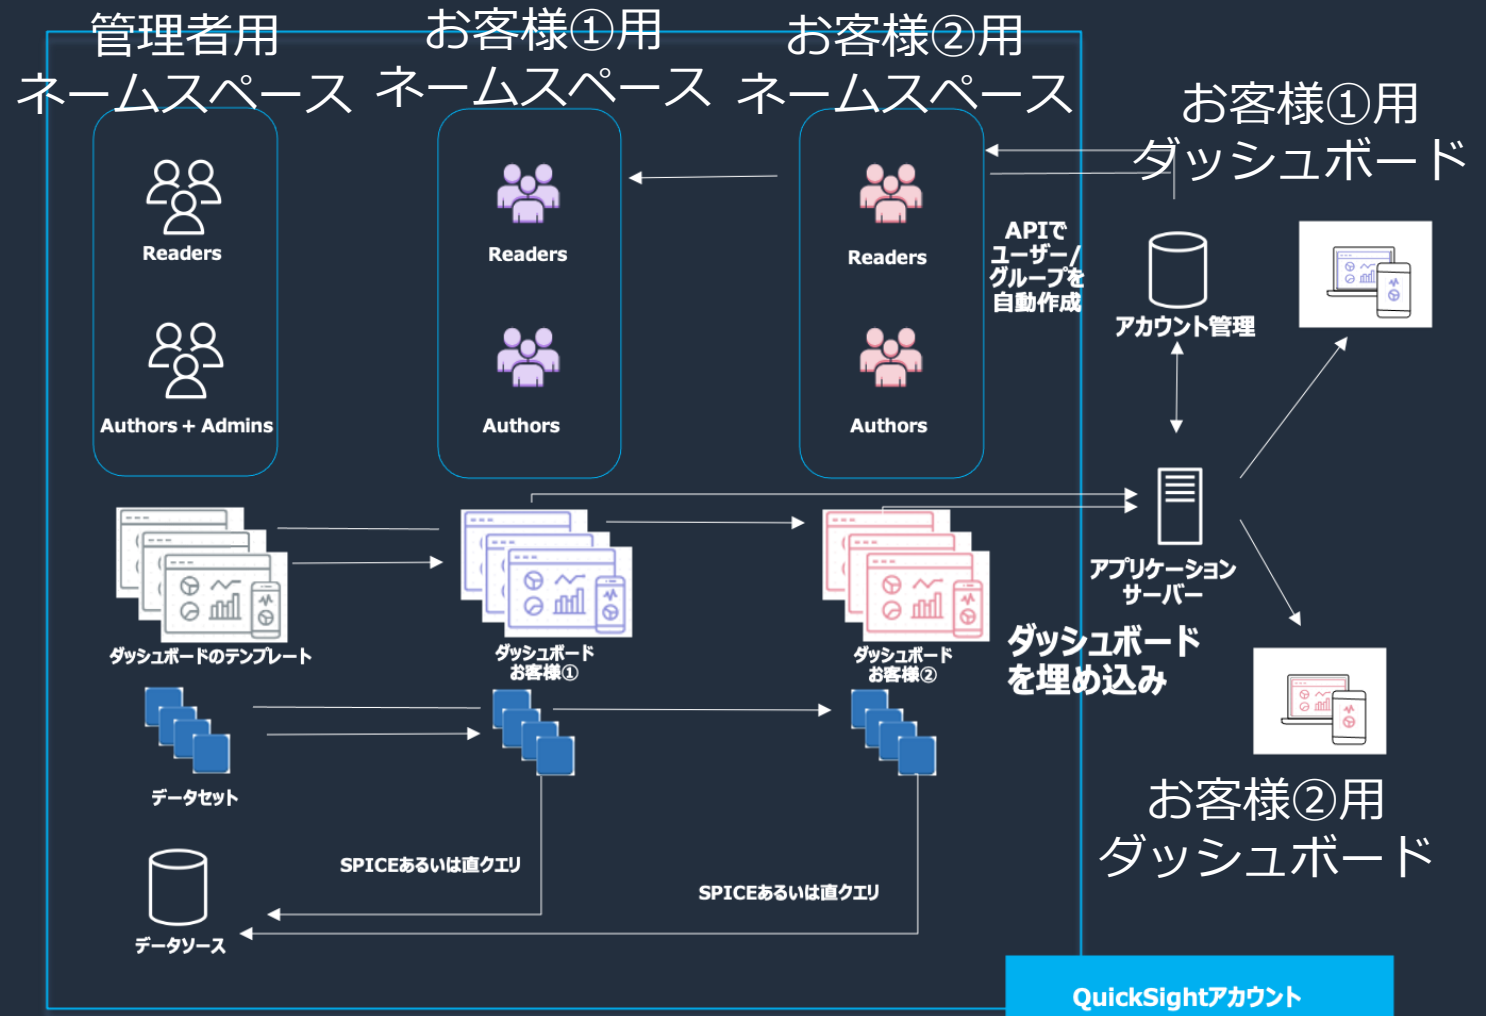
管理者用
ネームスペース

お客様①用
ネームスペース

お客様②用
ネームスペース

お客様①用
ダッシュボード

Readers

Authors + Admins

Readers

Authors

Readers

Authors

APIで
ユーザー/
グループを
自動作成

アカウント管理

アプリケーション
サーバー

ダッシュボードのテンプレート

ダッシュボード
お客様①

ダッシュボード
お客様②

ダッシュボード
を埋め込み

データセット

データソース

SPICEあるいは直クエリ

SPICEあるいは直クエリ

お客様②用
ダッシュボード

QuickSightアカウント